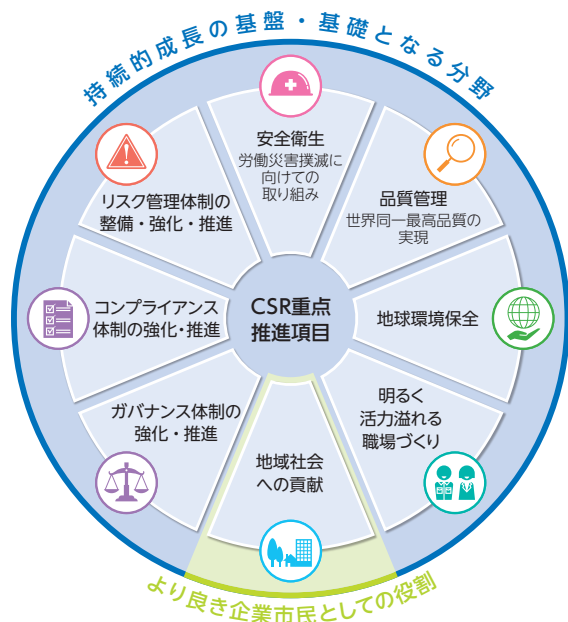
持続的成長の基盤・基礎となる分野

安全衛生
労働災害撲滅に向けての取り組み

品質管理
世界同一最高品質の実現

地球環境保全

明るく活力溢れる職場づくり

地域社会への貢献

ガバナンス体制の強化・推進

コンプライアンス体制の強化・推進

リスク管理体制の整備・強化・推進

CSR重点推進項目

より良き企業市民としての役割